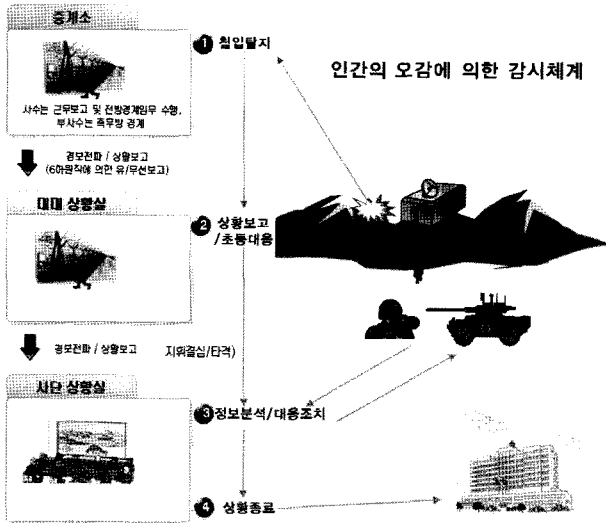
중계소

사수는 근무보고 및 전방경계임무 수행,
부사수는 측후방 경계

경보전파 / 상황보고
(6하원칙에 의한 유/무선보고)

대대 상황실

경보전파 / 상황보고

사단 상황실

1 침입탐지

인간의 오감에 의한 감시체계

2 상황보고
/초동대응

지휘결심/타격)

3 정보분석/대응조치

4 상황종료